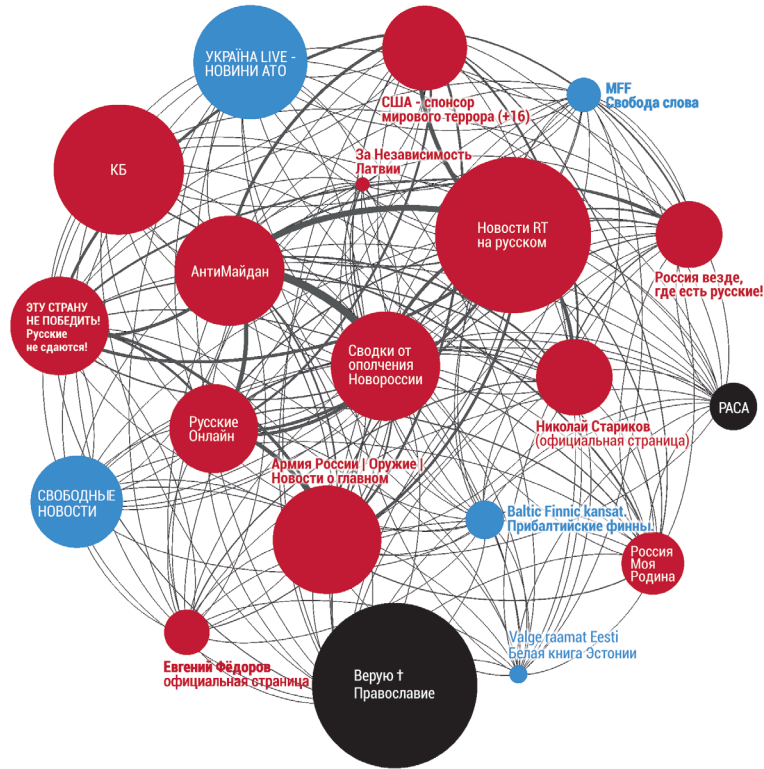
УКРАЇНА LIVE - НОВИНИ АТО

США - спонсор мирового террора (+16)

MFF Свобода слова

КБ

За Независимость Латвии

Новости RT на русском

Россия везде, где есть русские!

АнтиМайдан

ЭТУ СТРАНУ НЕ ПОБЕДИТЬ! Русские не сдаются!

Сводки от ополчения Новороссии

PACA

Николай Стариков (официальная страница)

Русские Онлайн

Армия России | Оружие | Новости о главном

СВОБОДНЫЕ НОВОСТИ

Baltic Finnic kansat. Прибалтийские финны.

Россия Моя Родина

Valge raamat Eesti Белая книга Эстонии

Евгений Фёдоров официальная страница

Верую † Православие